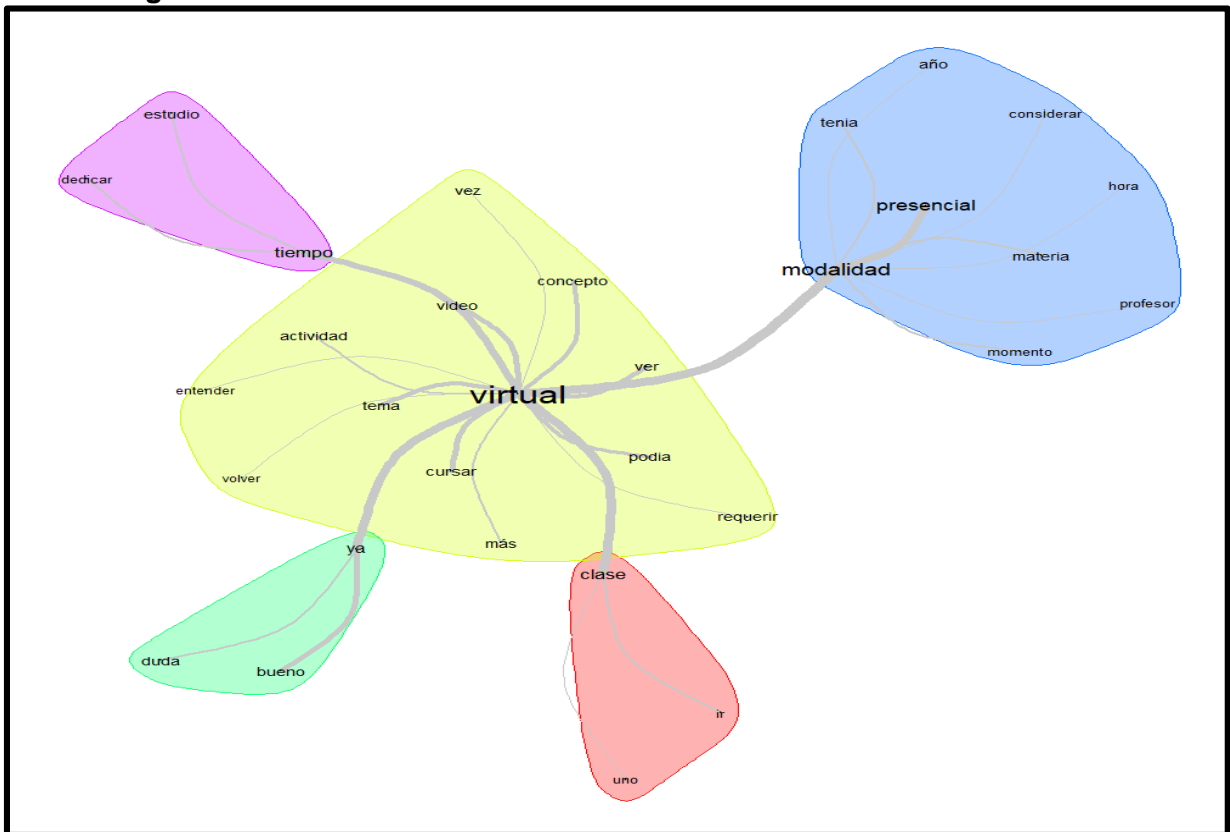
estudio
dedicar
tiempo
vez
concepto
video
actividad
entender
tema
virtual
ver
podia
cursar
volver
requerir
más
ya
duda
bueno
clase
ir
uno
año
tenia
considerar
hora
presencial
modalidad
materia
profesor
momento